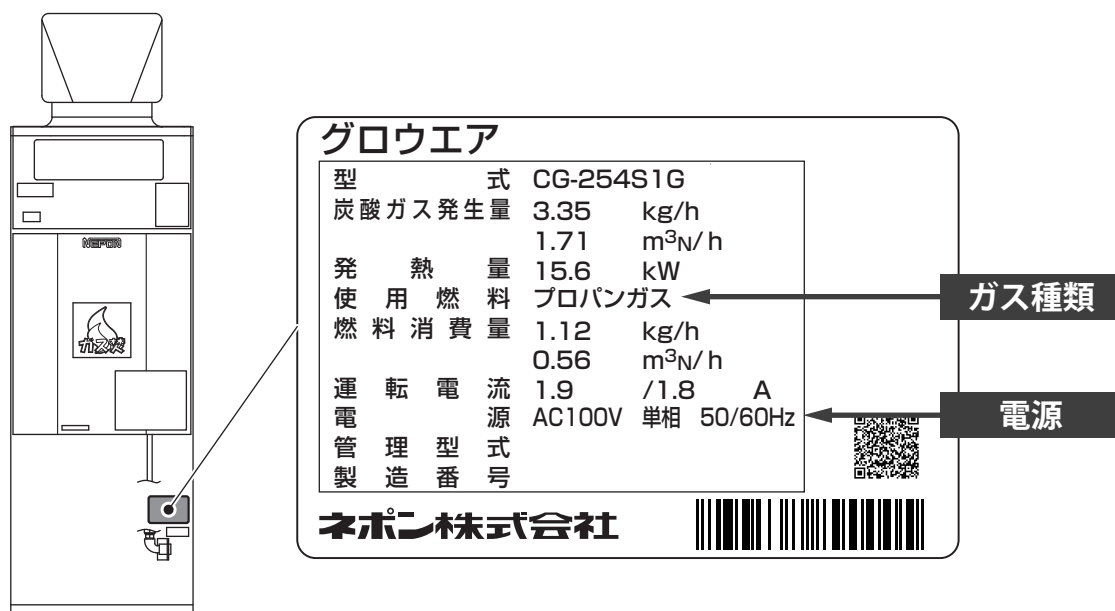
NEPON

ガス火

グロウエア

| | |
|---|---|
| 型　　式 | CG-254S1G |
| 炭酸ガス発生量 | 3.35　kg/h |
| | 1.71　$m^3{}_N/h$ |
| 発　熱　量 | 15.6　kW |
| 使用燃料 | プロパンガス |
| 燃料消費量 | 1.12　kg/h |
| | 0.56　$m^3{}_N/h$ |
| 運転電流 | 1.9　/1.8　A |
| 電　　源 | AC100V 単相 50/60Hz |
| 管理型式 | |
| 製造番号 | |

ネポン株式会社

ガス種類

電源